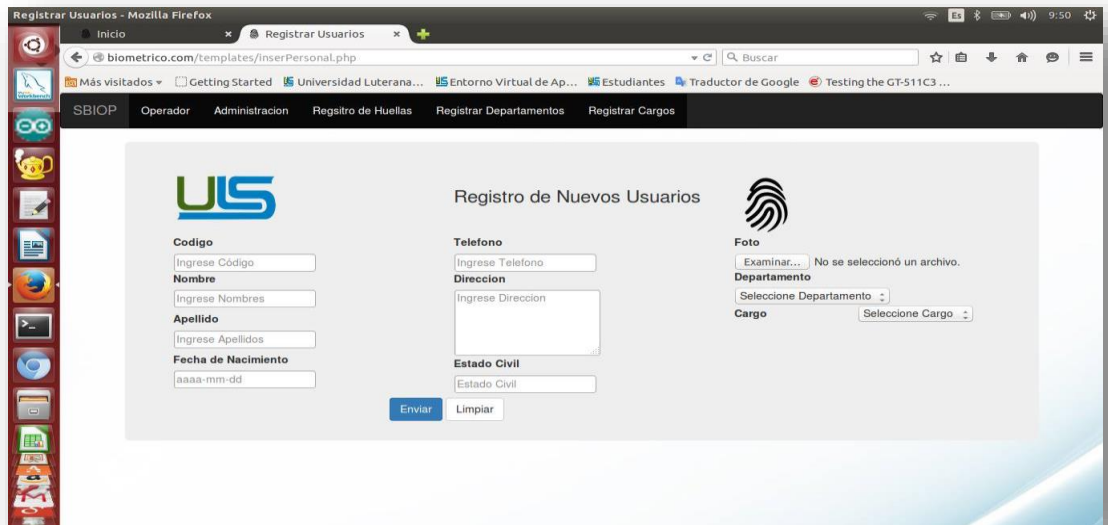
Registrar Usuarios - Mozilla Firefox

Es 9:50

Inicio

Registrar Usuarios

biometrico.com/templates/inserPersonal.php

Buscar

Más visitados Getting Started Universidad Luterana... Entorno Virtual de Ap... Estudiantes Traductor de Google Testing the GT-511C3 ...

SBIOP Operador Administracion Regsitro de Huellas Registrar Departamentos Registrar Cargos

ULS

Registro de Nuevos Usuarios

Codigo
Ingrese Código
Nombre
Ingrese Nombres
Apellido
Ingrese Apellidos
Fecha de Nacimiento
aaaa-mm-dd

Telefono
Ingrese Telefono
Direccion
Ingrese Direccion
Estado Civil
Estado Civil

Foto
Examinar... No se seleccionó un archivo.
Departamento
Seleccione Departamento
Cargo
Seleccione Cargo

Enviar Limpiar